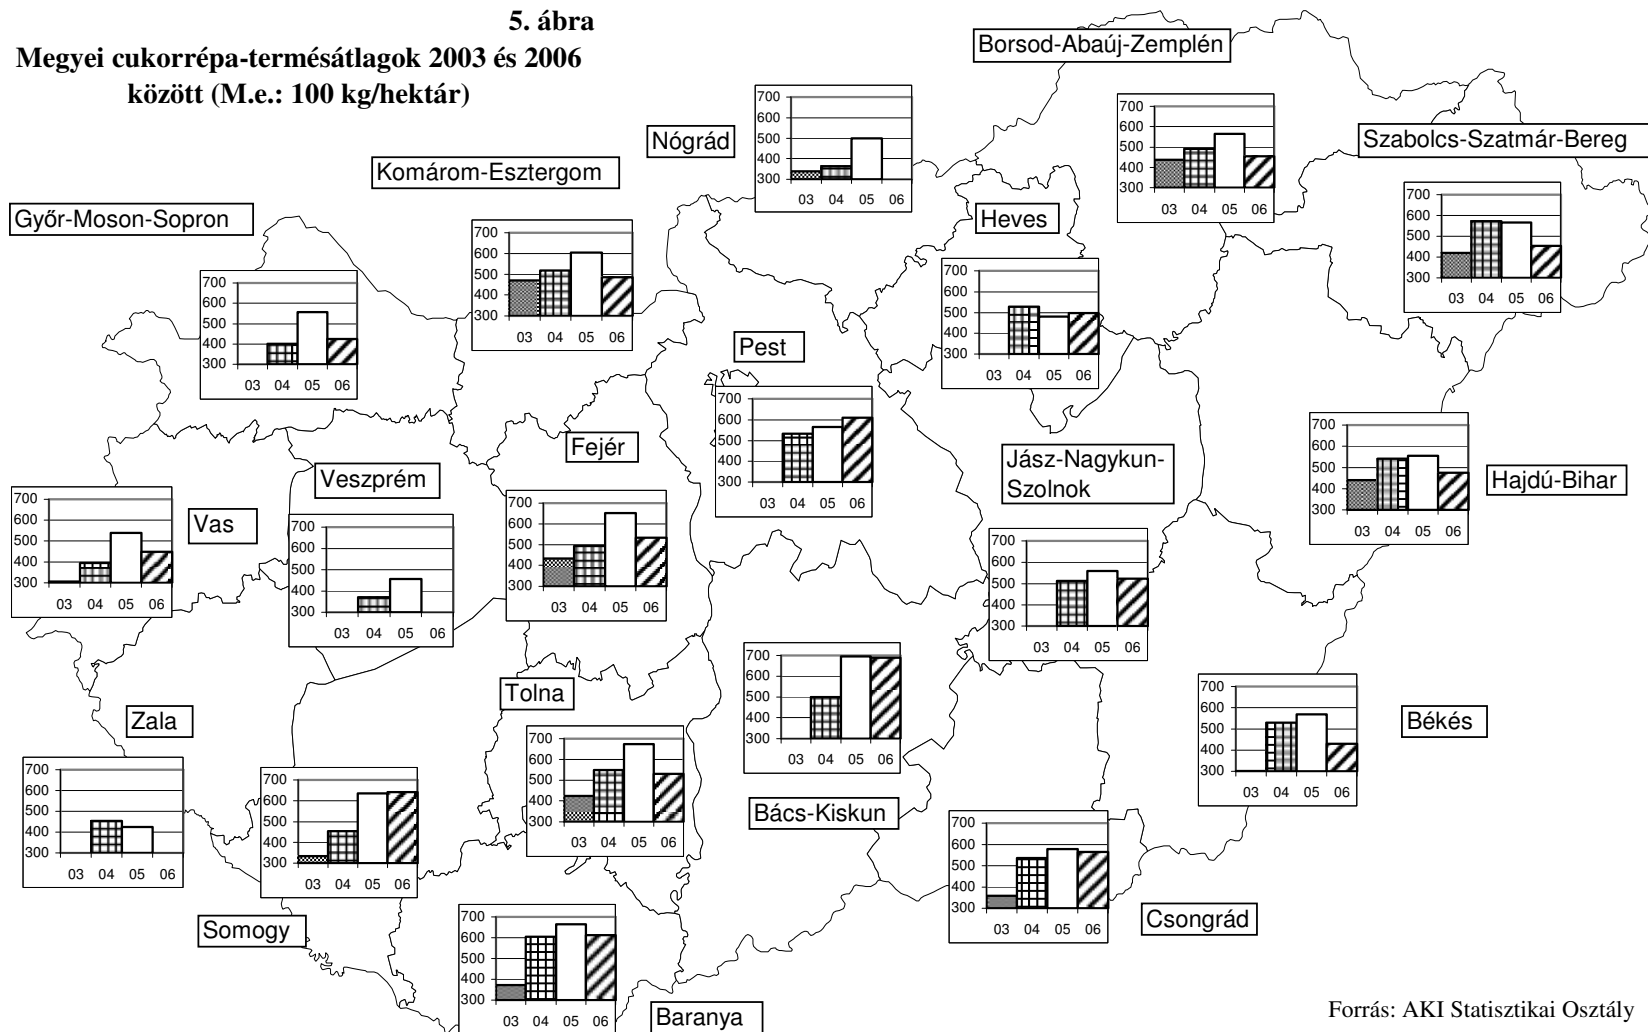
5. ábra
Megyei cukorrépa-termésátlagok 2003 és 2006 között (M.e.: 100 kg/hektár)

Borsod-Abaúj-Zemplén
700 600 500 400 300
03 04 05 06

Nógrád
700 600 500 400 300
03 04 05 06

Szabolcs-Szatmár-Bereg
700 600 500 400 300
03 04 05 06

Komárom-Esztergom
700 600 500 400 300
03 04 05 06

Győr-Moson-Sopron
700 600 500 400 300
03 04 05 06

Heves
700 600 500 400 300
03 04 05 06

Pest
700 600 500 400 300
03 04 05 06

Hajdú-Bihar
700 600 500 400 300
03 04 05 06

Fejér
700 600 500 400 300
03 04 05 06

Jász-Nagykun-Szolnok
700 600 500 400 300
03 04 05 06

Veszprém
700 600 500 400 300
03 04 05 06

Vas
700 600 500 400 300
03 04 05 06

Tolna
700 600 500 400 300
03 04 05 06

Bács-Kiskun
700 600 500 400 300
03 04 05 06

Zala
700 600 500 400 300
03 04 05 06

Somogy
700 600 500 400 300
03 04 05 06

Békés
700 600 500 400 300
03 04 05 06

Csongrád
700 600 500 400 300
03 04 05 06

Baranya
700 600 500 400 300
03 04 05 06

Forrás: AKI Statisztikai Osztály